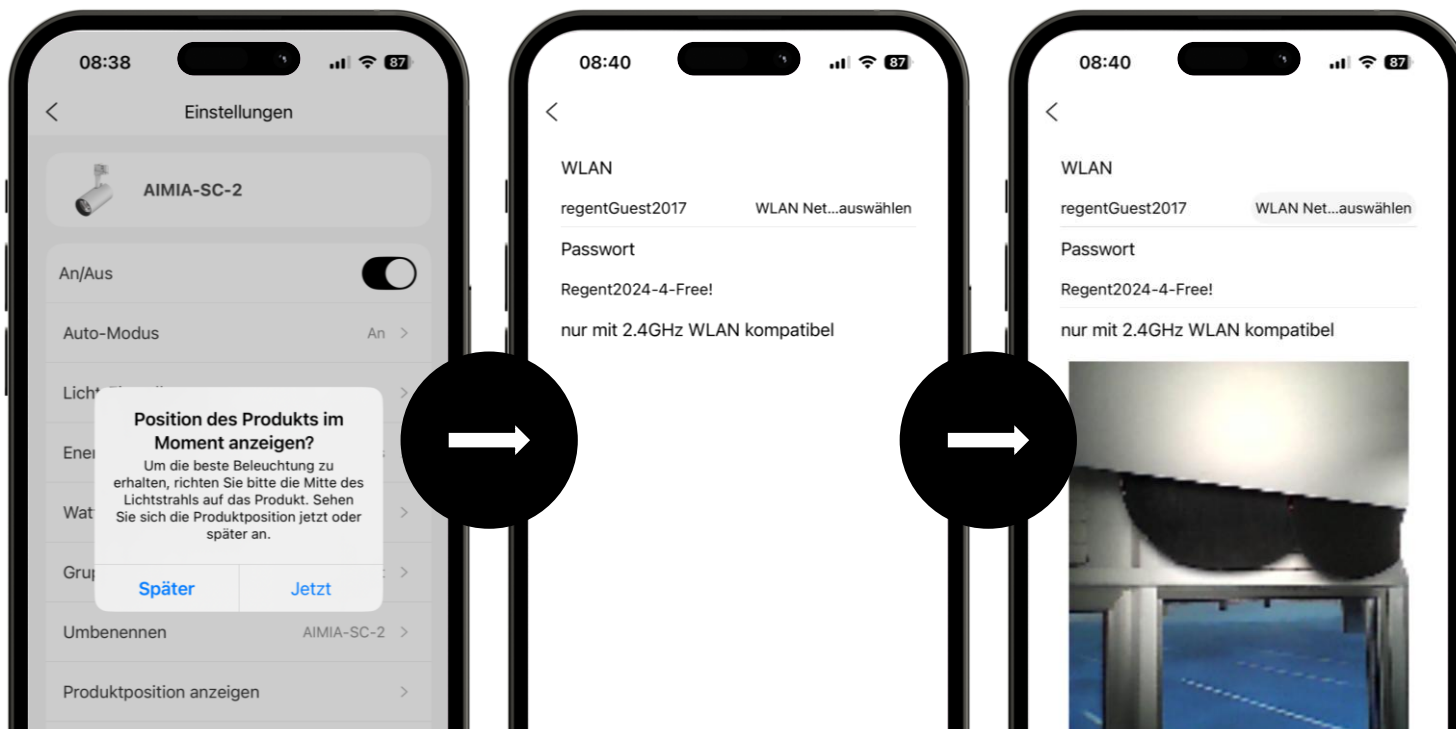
08:38
87
Einstellungen
AIMIA-SC-2
An/Aus
Auto-Modus An
Licht
Ener
Watt
Grup
Position des Produkts im Moment anzeigen?
Um die beste Beleuchtung zu erhalten, richten Sie bitte die Mitte des Lichtstrahls auf das Produkt. Sehen Sie sich die Produktposition jetzt oder später an.
Später Jetzt
Umbenennen AIMIA-SC-2
Produktposition anzeigen

08:40
87
WLAN
regentGuest2017 WLAN Net...auswählen
Passwort
Regent2024-4-Free!
nur mit 2.4GHz WLAN kompatibel

08:40
87
WLAN
regentGuest2017 WLAN Net...auswählen
Passwort
Regent2024-4-Free!
nur mit 2.4GHz WLAN kompatibel